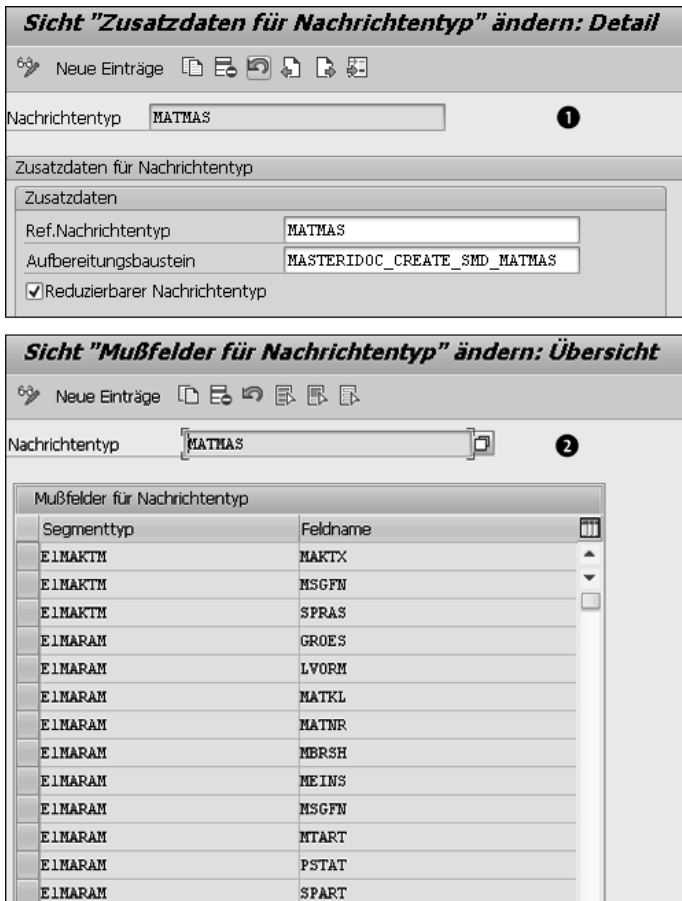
Sicht "Zusatzdaten für Nachrichtentyp" ändern: Detail

Neue Einträge

Nachrichtentyp MATMAS

❶

Zusatzdaten für Nachrichtentyp

Zusatzdaten

Ref.Nachrichtentyp MATMAS

Aufbereitungsbaustein MASTERIDOC_CREATE_SMD_MATMAS

Reduzierbarer Nachrichtentyp

Sicht "Mußfelder für Nachrichtentyp" ändern: Übersicht

Neue Einträge

Nachrichtentyp MATMAS

❷

Mußfelder für Nachrichtentyp

| Segmenttyp | Feldname |
|---|---|
| E1MAKTM | MAKTX |
| E1MAKTM | MSGFN |
| E1MAKTM | SPRAS |
| E1MARAM | GROES |
| E1MARAM | LVORM |
| E1MARAM | MATKL |
| E1MARAM | MATNR |
| E1MARAM | MBRSH |
| E1MARAM | MEINS |
| E1MARAM | MSGFN |
| E1MARAM | MTART |
| E1MARAM | PSTAT |
| E1MARAM | SPART |